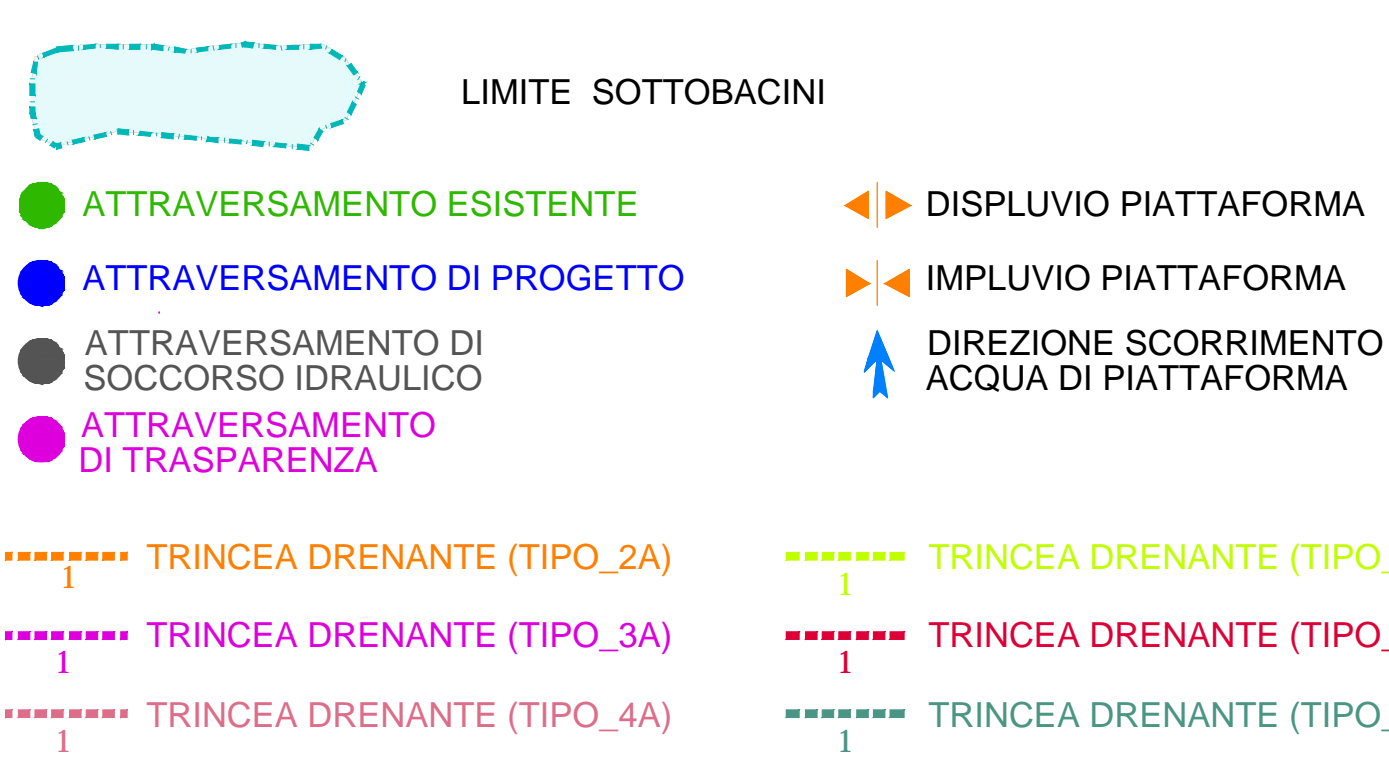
LIMITE SOTTOBACINI

ATTRAVERSAMENTO ESISTENTE

ATTRAVERSAMENTO DI PROGETTO

ATTRAVERSAMENTO DI SOCCORSO IDRAULICO

ATTRAVERSAMENTO DI TRASPARENZA

DISPLUVIO PIATTAFORMA

IMPLUVIO PIATTAFORMA

DIREZIONE SCORRIMENTO ACQUA DI PIATTAFORMA

1 TRINCEA DRENANTE (TIPO_2A)

1 TRINCEA DRENANTE (TIPO_3A)

1 TRINCEA DRENANTE (TIPO_4A)

1 TRINCEA DRENANTE (TIPO_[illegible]

1 TRINCEA DRENANTE (TIPO_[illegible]

1 TRINCEA DRENANTE (TIPO_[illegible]